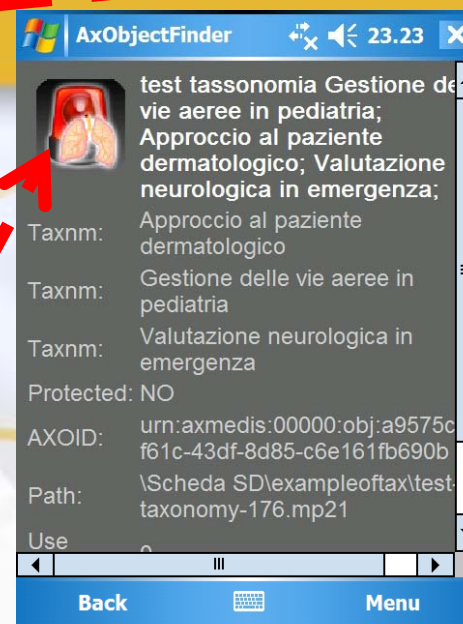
AxObjectFinder 23.23

test tassonomia Gestione de vie aeree in pediatria; Approccio al paziente dermatologico; Valutazione neurologica in emergenza;

Taxnm: Approccio al paziente dermatologico

Taxnm: Gestione delle vie aeree in pediatria

Taxnm: Valutazione neurologica in emergenza

Protected: NO

AXOID: urn:axmedis:00000:obj:a9575c f61c-43df-8d85-c6e161fb690b

Path: \Scheda SD\exampleoftax\test-taxonomy-176.mp21

Use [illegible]

Back Menu